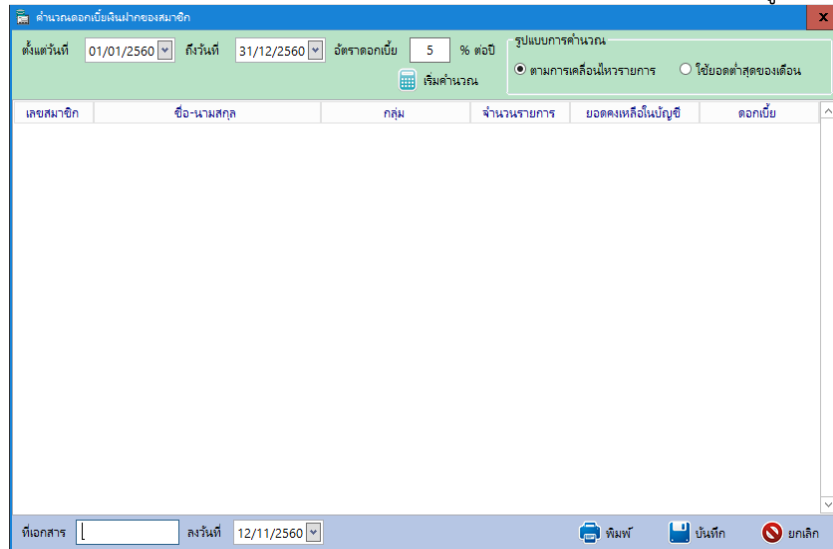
คำนวณดอกเบี้ยเงินฝากของสมาชิก

x

ตั้งแต่วันที่ 01/01/2560 ถึงวันที่ 31/12/2560 อัตราดอกเบี้ย 5 % ต่อปี

เริ่มคำนวณ

รูปแบบการคำนวณ

ตามการเคลื่อนไหวรายการ

ใช้ยอดต่ำสุดของเดือน

| เลขสมาชิก | ชื่อ-นามสกุล | กลุ่ม | จำนวนรายการ | ยอดคงเหลือในบัญชี | ดอกเบี้ย |
|---|---|---|---|---|---|

ที่เอกสาร ลงวันที่ 12/11/2560

พิมพ์

บันทึก

ยกเลิก